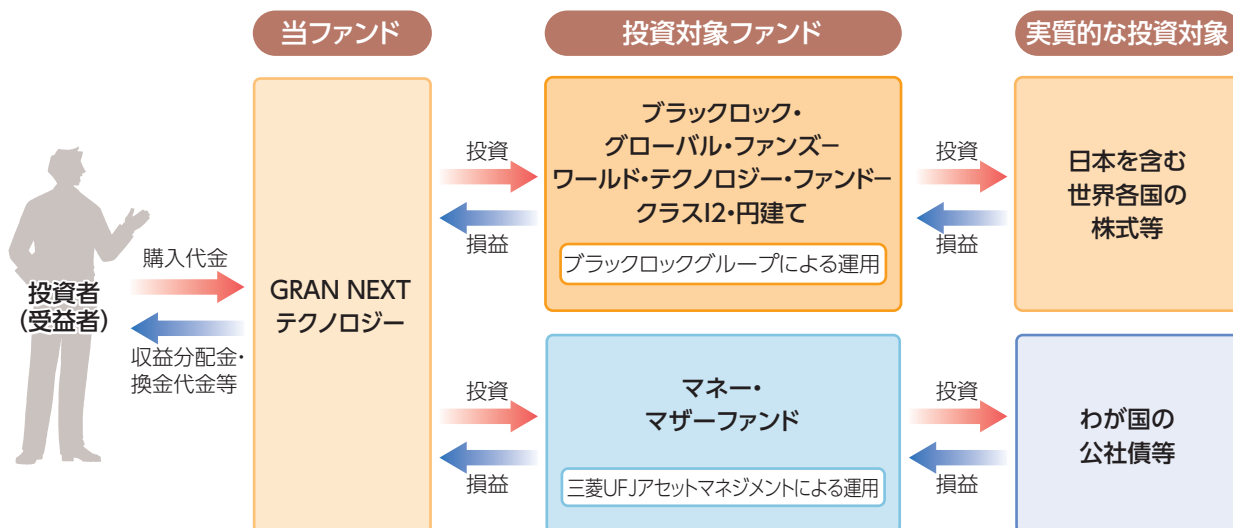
当ファンド

投資対象ファンド

実質的な投資対象

投資者
（受益者）

購入代金

収益分配金・換金代金等

GRAN NEXT テクノロジー

投資

損益

ブラックロック・グローバル・ファンズ－ワールド・テクノロジー・ファンド－クラスI2・円建て

ブラックロックグループによる運用

投資

損益

日本を含む世界各国の株式等

投資

損益

マネー・マザーファンド

三菱UFJアセットマネジメントによる運用

投資

損益

わが国の公社債等